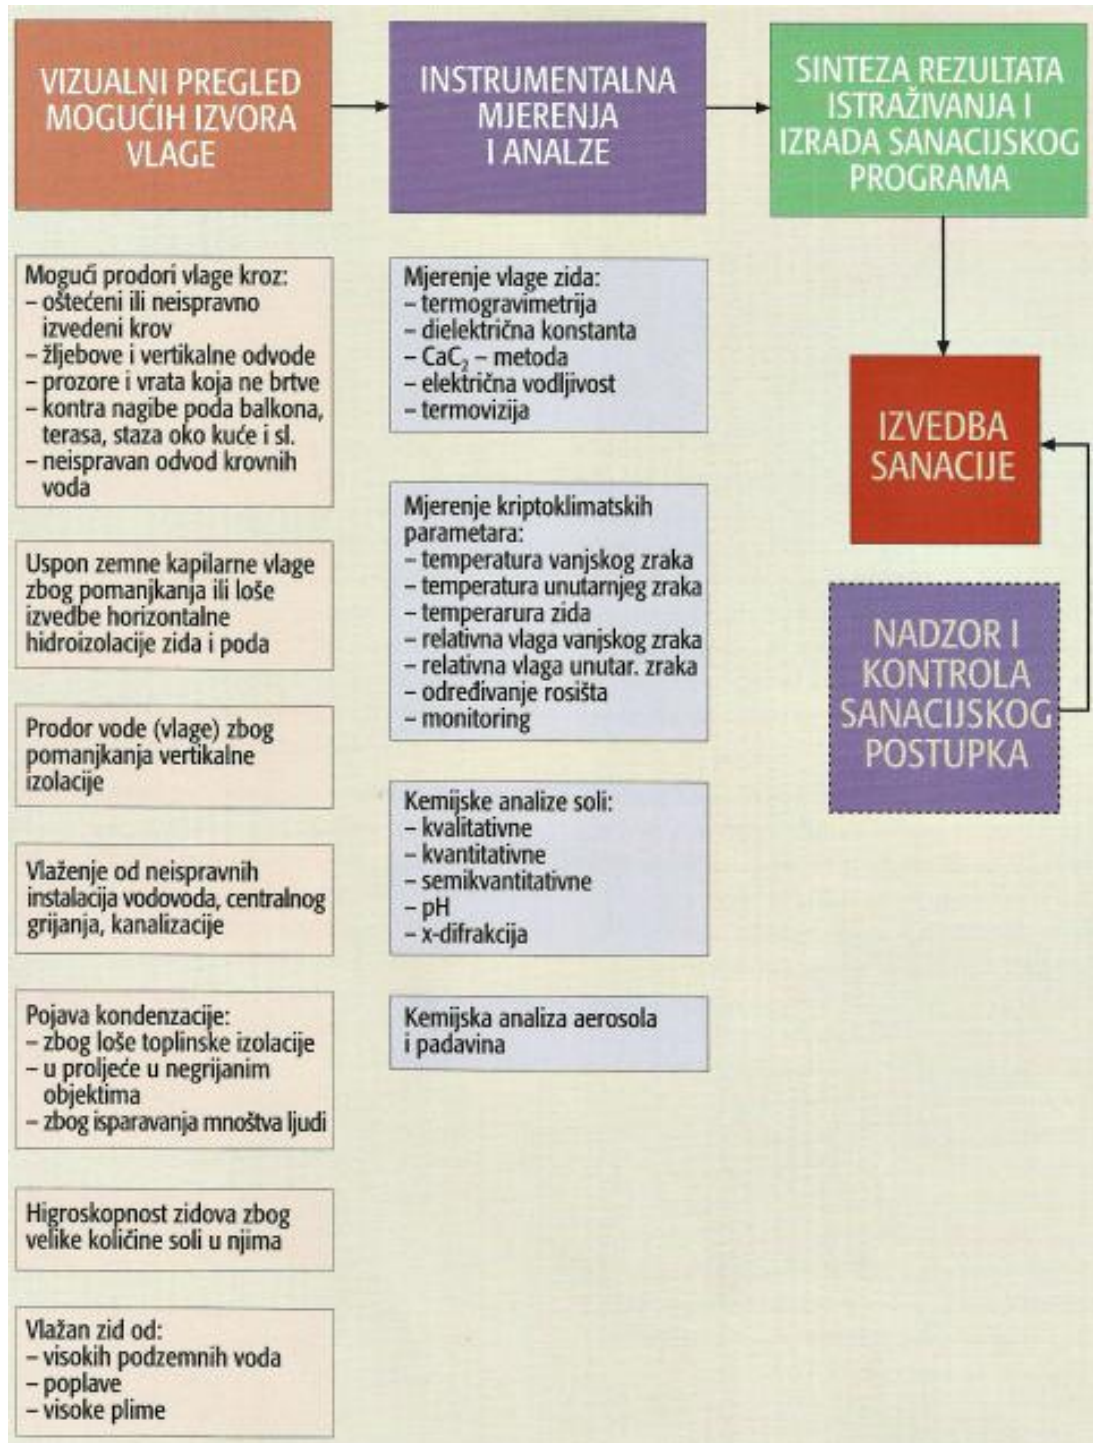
VIZUALNI PREGLED MOGUĆIH IZVORA VLAGE

INSTRUMENTALNA MJERENJA I ANALZE

SINTEZA REZULTATA ISTRAŽIVANJA I IZRADA SANACIJSKOG PROGRAMA

Mogući prodori vlage kroz:
– oštećeni ili neispravno izvedeni krov
– žljebove i vertikalne odvode
– prozore i vrata koja ne brtve
– kontra nagibe poda balkona, terasa, staza oko kuće i sl.
– neispravan odvod krovnih voda

Uspon zemne kapilarne vlage zbog pomanjkanja ili loše izvedbe horizontalne hidroizolacije zida i poda

Prodor vode (vlage) zbog pomanjkanja vertikalne izolacije

Vlaženje od neispravnih instalacija vodovoda, centralnog grijanja, kanalizacije

Pojava kondenzacije:
– zbog loše toplinske izolacije
– u proljeće u negrijanim objektima
– zbog isparavanja mnoštva ljudi

Higroskopnost zidova zbog velike količine soli u njima

Vlažan zid od:
– visokih podzemnih voda
– poplave
– visoke plime

Mjerenje vlage zida:
– termogravimetrija
– dielektrična konstanta
– $CaC_2$ – metoda
– električna vodljivost
– termovizija

Mjerenje kriptoklimatskih parametara:
– temperatura vanjskog zraka
– temperatura unutarnjeg zraka
– temperarura zida
– relativna vlaga vanjskog zraka
– relativna vlaga unutar. zraka
– određivanje rosišta
– monitoring

Kemijske analize soli:
– kvalitativne
– kvantitativne
– semikvantitativne
– pH
– x-difrakcija

Kemijska analiza aerosola i padavina

IZVEDBA SANACIJE

NADZOR I KONTROLA SANACIJSKOG POSTUPKA